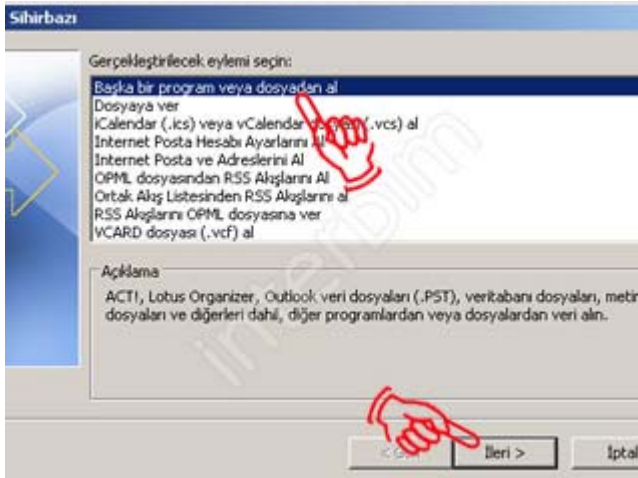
Sihirbazı

Gerçekleştirilecek eylemi seçin:

Başka bir program veya dosyadan al
Dosyaya ver
iCalendar (.ics) veya vCalendar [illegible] (.vcs) al
Internet Posta Hesabı Ayarlarını Al
Internet Posta ve Adreslerini Al
OPML dosyasından RSS Akışlarını Al
Ortak Akış Listesinden RSS Akışlarını al
RSS Akışlarını OPML dosyasına ver
VCARD dosyası (.vcf) al

Açıklama

ACT!, Lotus Organizer, Outlook veri dosyaları (.PST), veritabanı dosyaları, metin dosyaları ve diğerleri dahil, diğer programlardan veya dosyalardan veri alın.

< Geri
İleri >
İptal

internetbim